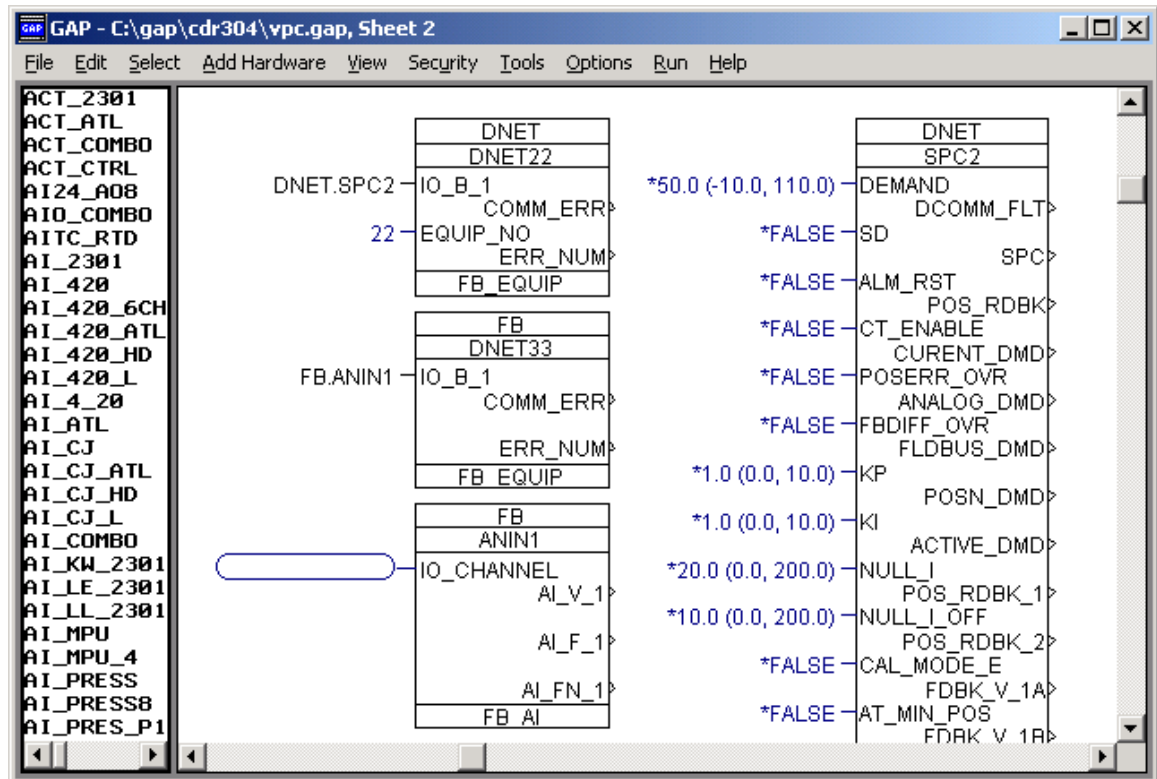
GAP - C:\gap\cdr304\vpc.gap, Sheet 2

File Edit Select Add Hardware View Security Tools Options Run Help

ACT_2301
ACT_ATL
ACT_COMBO
ACT_CTRL
AI24_AO8
AIO_COMBO
AITC_RTD
AI_2301
AI_420
AI_420_6CH
AI_420_ATL
AI_420_HD
AI_420_L
AI_4_20
AI_ATL
AI_CJ
AI_CJ_ATL
AI_CJ_HD
AI_CJ_L
AI_COMBO
AI_KW_2301
AI_LE_2301
AI_LL_2301
AI_MPU
AI_MPU_4
AI_PRESS
AI_PRESS8
AI_PRES_P1

DNET
DNET22
DNET.SPC2 IO_B_1
COMM_ERR
22 EQUIP_NO
ERR_NUM
FB_EQUIP

FB
DNET33
FB.ANIN1 IO_B_1
COMM_ERR
ERR_NUM
FB_EQUIP

FB
ANIN1
IO_CHANNEL
AI_V_1
AI_F_1
AI_FN_1
FB_AI

DNET
SPC2
*50.0 (-10.0, 110.0) DEMAND
DCOMM_FLT
*FALSE SD
SPC
*FALSE ALM_RST
POS_RDBK
*FALSE CT_ENABLE
CURENT_DMD
*FALSE POSERR_OVR
ANALOG_DMD
*FALSE FBDIFF_OVR
FLDBUS_DMD
*1.0 (0.0, 10.0) KP
POSN_DMD
*1.0 (0.0, 10.0) KI
ACTIVE_DMD
*20.0 (0.0, 200.0) NULL_I
POS_RDBK_1
*10.0 (0.0, 200.0) NULL_I_OFF
POS_RDBK_2
*FALSE CAL_MODE_E
FDBK_V_1A
*FALSE AT_MIN_POS
FDBK_V_1B